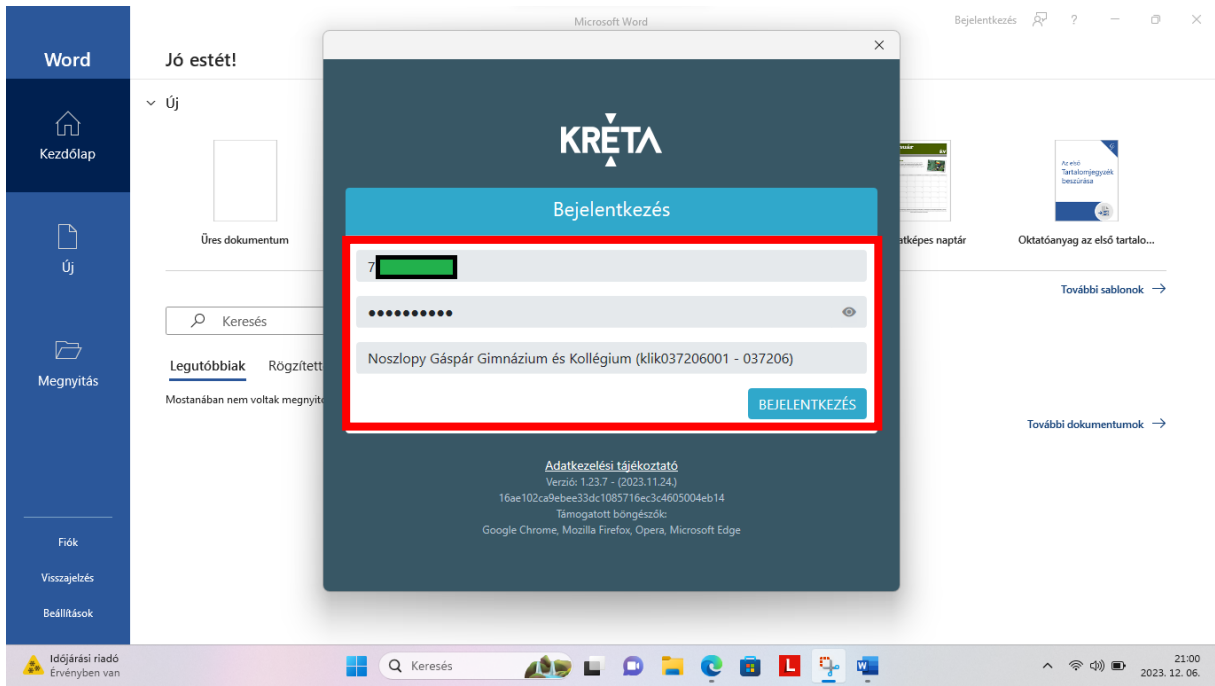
Microsoft Word

Bejelentkezés ? — ☐ ✕

Word

Kezdőlap

Új

Megnyitás

Fiók

Visszajelzés

Beállítások

Jó estét!

Új

Üres dokumentum

atképes naptár

Az első Tartalomjegyzék beszúrása

Oktatóanyag az első tartalo...

További sablonok →

Keresés

Legutóbbiak Rögzített

Mostanában nem voltak megnyit

További dokumentumok →

KRÉTA

Bejelentkezés

7

••••••••••

Noszlopy Gáspár Gimnázium és Kollégium (klik037206001 - 037206)

BEJELENTKEZÉS

Adatkezelési tájékoztató
Verzió: 1.23.7 - (2023.11.24.)
16ae102ca9ebee33dc1085716ec3c4605004eb14
Támogatott böngészők:
Google Chrome, Mozilla Firefox, Opera, Microsoft Edge

Időjárási riadó
Érvényben van

Keresés

L

21:00
2023. 12. 06.